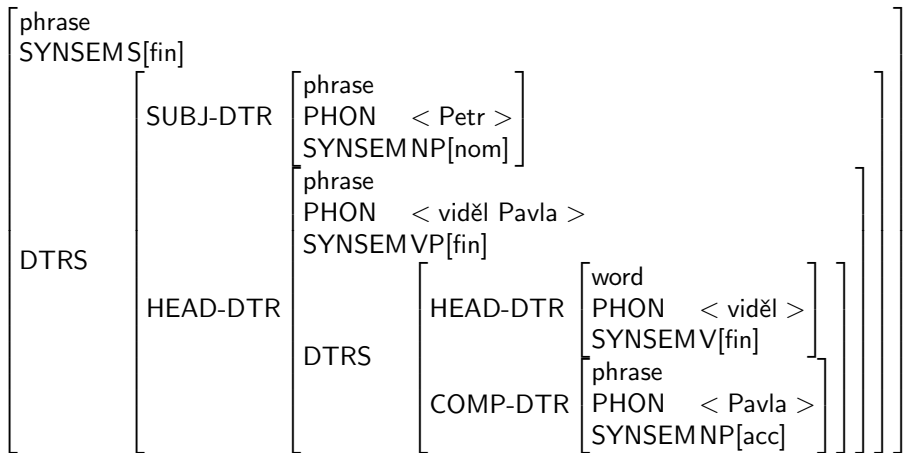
phrase
SYNSEM S[fin]

DTRS

SUBJ-DTR

phrase
PHON < Petr >
SYNSEM NP[nom]

HEAD-DTR

phrase
PHON < viděl Pavla >
SYNSEM VP[fin]

DTRS

HEAD-DTR

word
PHON < viděl >
SYNSEM V[fin]

COMP-DTR

phrase
PHON < Pavla >
SYNSEM NP[acc]